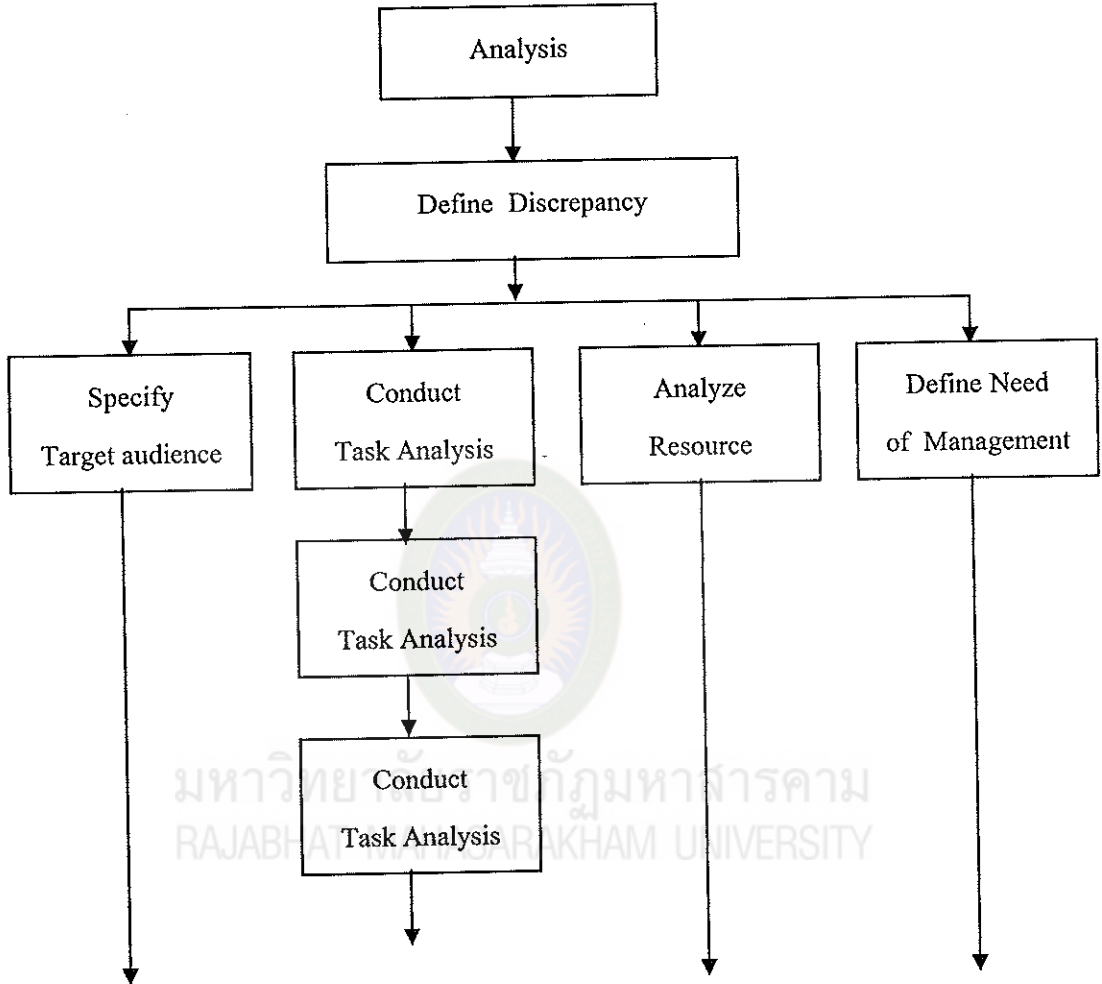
Analysis

Define Discrepancy

Specify Target audience

Conduct Task Analysis

Analyze Resource

Define Need of Management

Conduct Task Analysis

Conduct Task Analysis

มหาวิทยาลัยราชภัฏมหาสารคาม
RAJABHAT MAHASARAKHAM UNIVERSITY